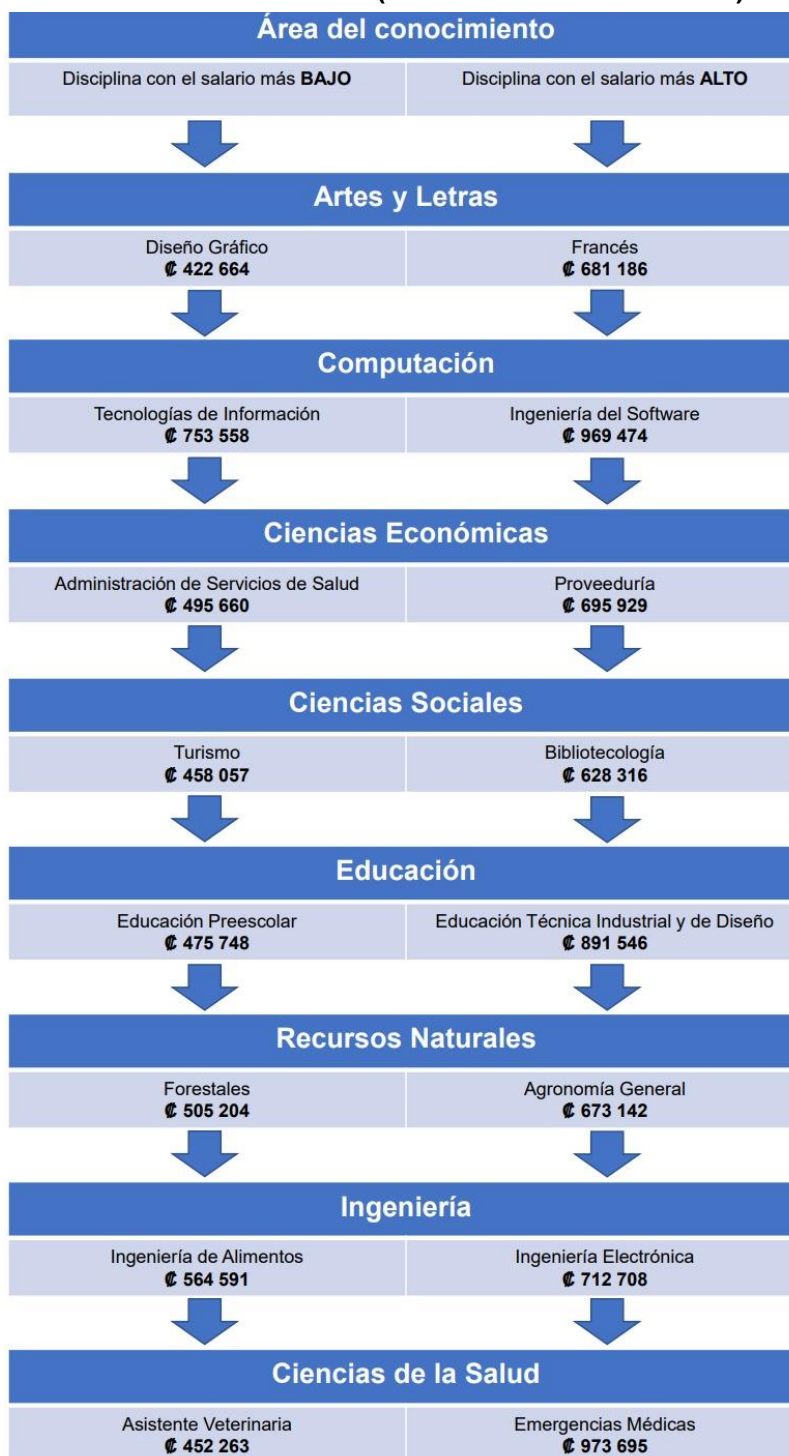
Área del conocimiento

Disciplina con el salario más **BAJO**

Disciplina con el salario más **ALTO**

Artes y Letras

Diseño Gráfico
₡ 422 664

Francés
₡ 681 186

Computación

Tecnologías de Información
₡ 753 558

Ingeniería del Software
₡ 969 474

Ciencias Económicas

Administración de Servicios de Salud
₡ 495 660

Proveeduría
₡ 695 929

Ciencias Sociales

Turismo
₡ 458 057

Bibliotecología
₡ 628 316

Educación

Educación Preescolar
₡ 475 748

Educación Técnica Industrial y de Diseño
₡ 891 546

Recursos Naturales

Forestales
₡ 505 204

Agronomía General
₡ 673 142

Ingeniería

Ingeniería de Alimentos
₡ 564 591

Ingeniería Electrónica
₡ 712 708

Ciencias de la Salud

Asistente Veterinaria
₡ 452 263

Emergencias Médicas
₡ 973 695